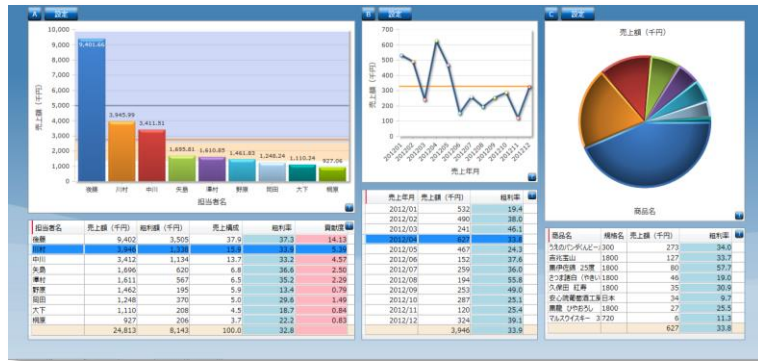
A 設定

10,000
9,000
8,000
7,000
6,000
5,000
4,000
3,000
2,000
1,000
0

売上額（千円）

9,401.66
3,945.99
3,411.81
1,695.81
1,610.85
1,461.83
1,248.24
1,110.24
927.06

後藤 川村 中川 矢島 澤村 野原 岡田 大下 桐原

担当者名

| 担当者名 | 売上額（千円） | 粗利額（千円） | 売上構成 | 粗利率 | 貢献度 |
|---|---|---|---|---|---|
| 後藤 | 9,402 | 3,505 | 37.9 | 37.3 | 14.13 |
| 川村 | 3,946 | 1,338 | 15.9 | 33.9 | 5.39 |
| 中川 | 3,412 | 1,134 | 13.7 | 33.2 | 4.57 |
| 矢島 | 1,696 | 620 | 6.8 | 36.6 | 2.50 |
| 澤村 | 1,611 | 567 | 6.5 | 35.2 | 2.29 |
| 野原 | 1,462 | 195 | 5.9 | 13.4 | 0.79 |
| 岡田 | 1,248 | 370 | 5.0 | 29.6 | 1.49 |
| 大下 | 1,110 | 208 | 4.5 | 18.7 | 0.84 |
| 桐原 | 927 | 206 | 3.7 | 22.2 | 0.83 |
| | 24,813 | 8,143 | 100.0 | 32.8 | |

B 設定

700
600
500
400
300
200
100
0

売上額（千円）

201201 201202 201203 201204 201205 201206 201207 201208 201209 201210 201211 201212

売上年月

| 売上年月 | 売上額（千円） | 粗利率 |
|---|---|---|
| 2012/01 | 532 | 19.4 |
| 2012/02 | 490 | 38.0 |
| 2012/03 | 241 | 46.1 |
| 2012/04 | 627 | 33.1 |
| 2012/05 | 467 | 24.3 |
| 2012/06 | 152 | 37.6 |
| 2012/07 | 259 | 36.0 |
| 2012/08 | 194 | 55.8 |
| 2012/09 | 253 | 49.0 |
| 2012/10 | 287 | 25.1 |
| 2012/11 | 120 | 25.4 |
| 2012/12 | 324 | 39.1 |
| | 3,946 | 33.9 |

C 設定

売上額（千円）

商品名

| 商品名 | 規格名 | 売上額（千円） | 粗利率 |
|---|---|---|---|
| うおのパンダしんぴー | 300 | 273 | 34.0 |
| 吉兆宝山 | 1800 | 127 | 33.7 |
| 農伊佐錦 25度 | 1800 | 80 | 57.7 |
| さつま諸白（やきい | 1800 | 46 | 19.0 |
| 久保田 紅寿 | 1800 | 35 | 30.9 |
| 安心醗酵蔵造工芸日本 | | 34 | 9.7 |
| 黒龍 ひやおろし | 1800 | 27 | 25.5 |
| マルスウイスキー | 3,720 | 6 | 11.3 |
| | | 627 | 33.8 |